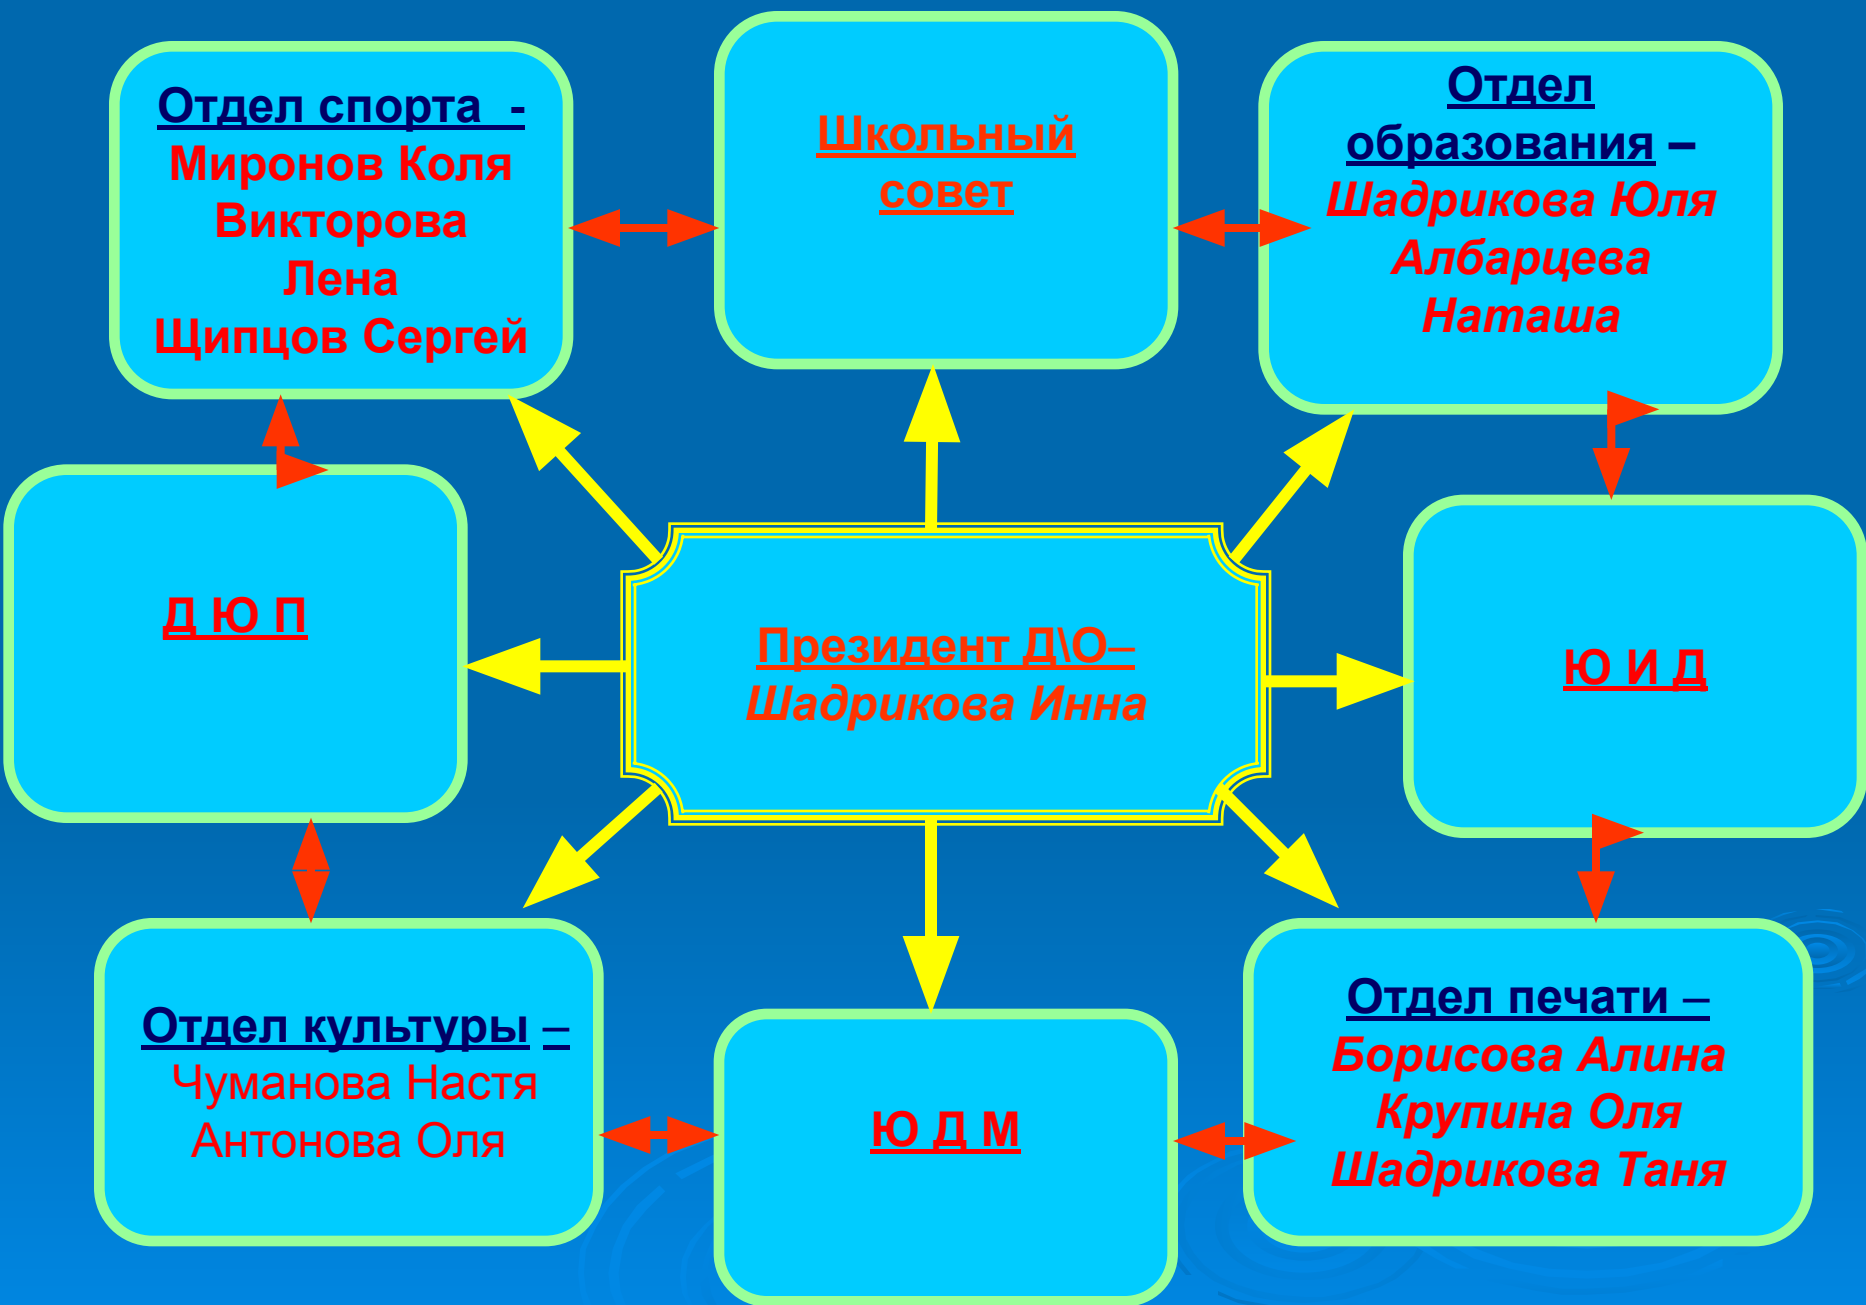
Отдел спорта - Миронов Коля Викторова Лена Щипцов Сергей

Школьный совет

Отдел образования – Шадрикова Юля Албарцева Наташа

Д Ю П

Президент Д\О– Шадрикова Инна

Ю И Д

Отдел культуры – Чуманова Настя Антонова Оля

Ю Д М

Отдел печати – Борисова Алина Крупина Оля Шадрикова Таня